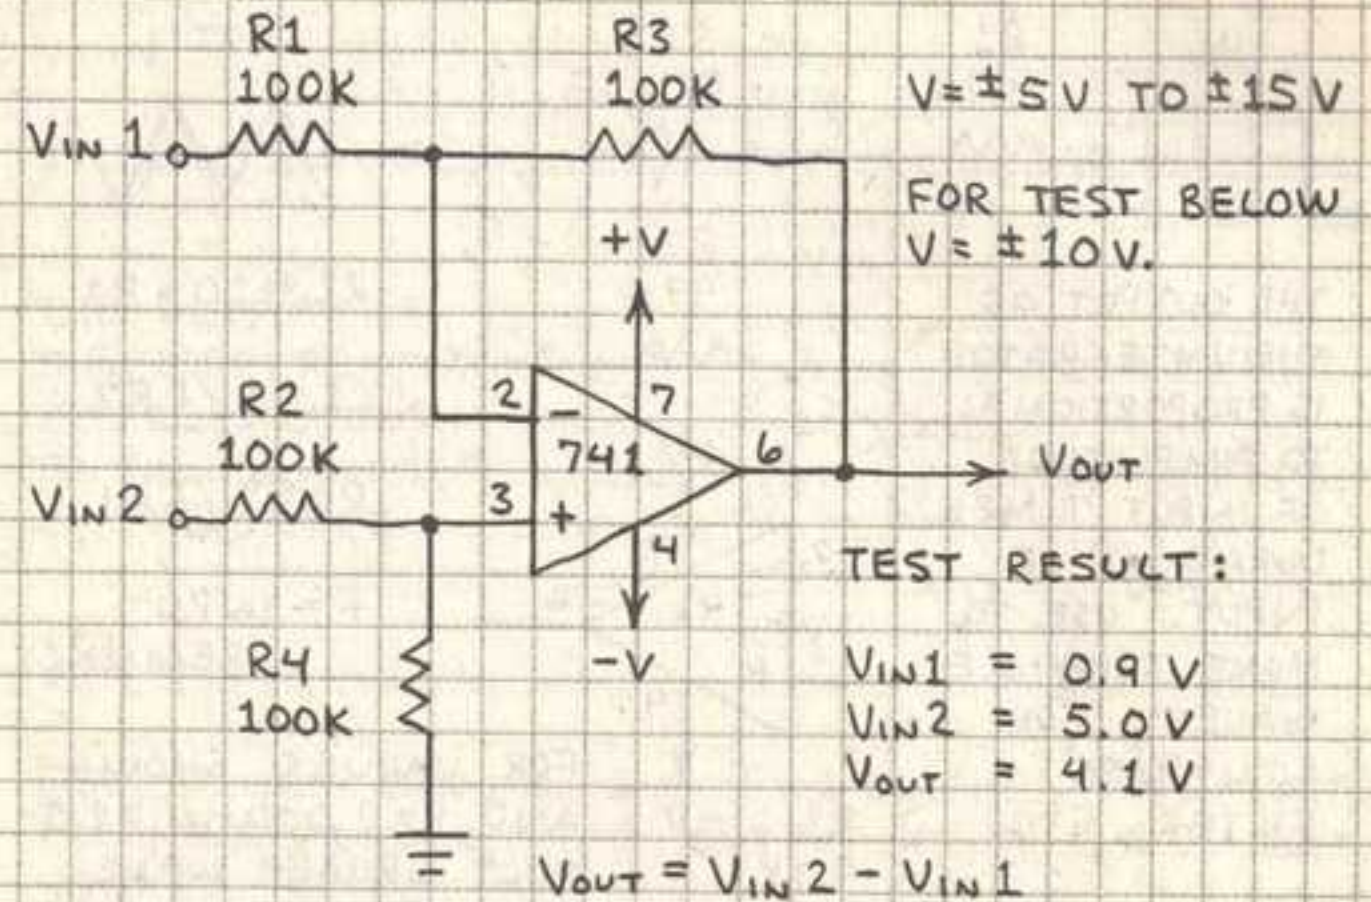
R1
100K

R3
100K

$V = \pm 5V$ TO $\pm 15V$

FOR TEST BELOW
$V = \pm 10V$.

VIN 1

+V

2
−
7

R2
100K

741

6

VOUT

VIN 2

3
+

4

TEST RESULT:

R4
100K

−V

VIN1 = 0.9 V
VIN2 = 5.0 V
VOUT = 4.1 V

VOUT = VIN 2 − VIN 1